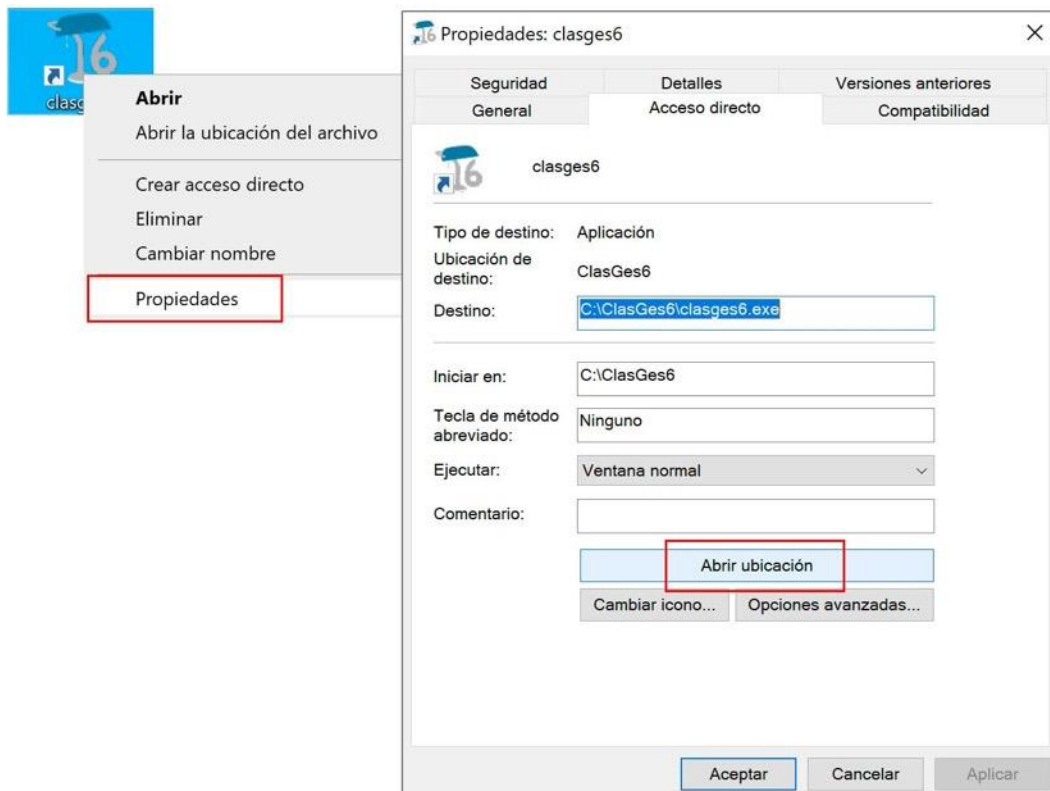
16
clasg

Abrir
Abrir la ubicación del archivo
Crear acceso directo
Eliminar
Cambiar nombre
Propiedades

16 Propiedades: clasges6
×

Seguridad | Detalles | Versiones anteriores
General | Acceso directo | Compatibilidad

16
clasges6

Tipo de destino: Aplicación
Ubicación de destino: ClasGes6
Destino: C:\ClasGes6\clasges6.exe

Iniciar en: C:\ClasGes6
Tecla de método abreviado: Ninguno
Ejecutar: Ventana normal
Comentario:

Abrir ubicación
Cambiar icono... Opciones avanzadas...

Aceptar Cancelar Aplicar